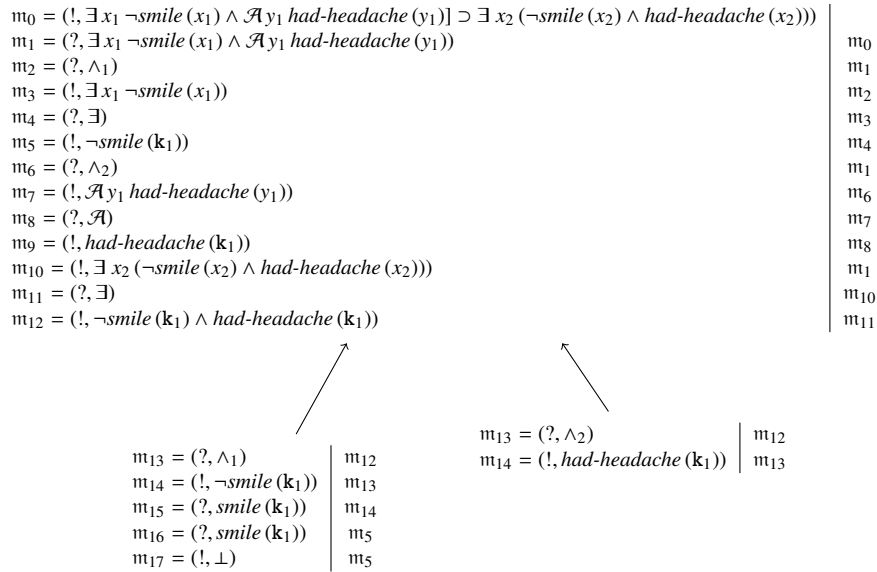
$\mathfrak{m}_0 = (!, \exists x_1 \neg smile(x_1) \wedge \mathcal{A} y_1\, had\text{-}headache(y_1)] \supset \exists x_2 (\neg smile(x_2) \wedge had\text{-}headache(x_2)))$

| | |
|---|---|
| $\mathfrak{m}_1 = (?, \exists x_1 \neg smile(x_1) \wedge \mathcal{A} y_1\, had\text{-}headache(y_1))$ | $\mathfrak{m}_0$ |
| $\mathfrak{m}_2 = (?, \wedge_1)$ | $\mathfrak{m}_1$ |
| $\mathfrak{m}_3 = (!, \exists x_1 \neg smile(x_1))$ | $\mathfrak{m}_2$ |
| $\mathfrak{m}_4 = (?, \exists)$ | $\mathfrak{m}_3$ |
| $\mathfrak{m}_5 = (!, \neg smile(\mathbf{k}_1))$ | $\mathfrak{m}_4$ |
| $\mathfrak{m}_6 = (?, \wedge_2)$ | $\mathfrak{m}_1$ |
| $\mathfrak{m}_7 = (!, \mathcal{A} y_1\, had\text{-}headache(y_1))$ | $\mathfrak{m}_6$ |
| $\mathfrak{m}_8 = (?, \mathcal{A})$ | $\mathfrak{m}_7$ |
| $\mathfrak{m}_9 = (!, had\text{-}headache(\mathbf{k}_1))$ | $\mathfrak{m}_8$ |
| $\mathfrak{m}_{10} = (!, \exists x_2 (\neg smile(x_2) \wedge had\text{-}headache(x_2)))$ | $\mathfrak{m}_1$ |
| $\mathfrak{m}_{11} = (?, \exists)$ | $\mathfrak{m}_{10}$ |
| $\mathfrak{m}_{12} = (!, \neg smile(\mathbf{k}_1) \wedge had\text{-}headache(\mathbf{k}_1))$ | $\mathfrak{m}_{11}$ |

| | |
|---|---|
| $\mathfrak{m}_{13} = (?, \wedge_1)$ | $\mathfrak{m}_{12}$ |
| $\mathfrak{m}_{14} = (!, \neg smile(\mathbf{k}_1))$ | $\mathfrak{m}_{13}$ |
| $\mathfrak{m}_{15} = (?, smile(\mathbf{k}_1))$ | $\mathfrak{m}_{14}$ |
| $\mathfrak{m}_{16} = (?, smile(\mathbf{k}_1))$ | $\mathfrak{m}_5$ |
| $\mathfrak{m}_{17} = (!, \bot)$ | $\mathfrak{m}_5$ |

| | |
|---|---|
| $\mathfrak{m}_{13} = (?, \wedge_2)$ | $\mathfrak{m}_{12}$ |
| $\mathfrak{m}_{14} = (!, had\text{-}headache(\mathbf{k}_1))$ | $\mathfrak{m}_{13}$ |